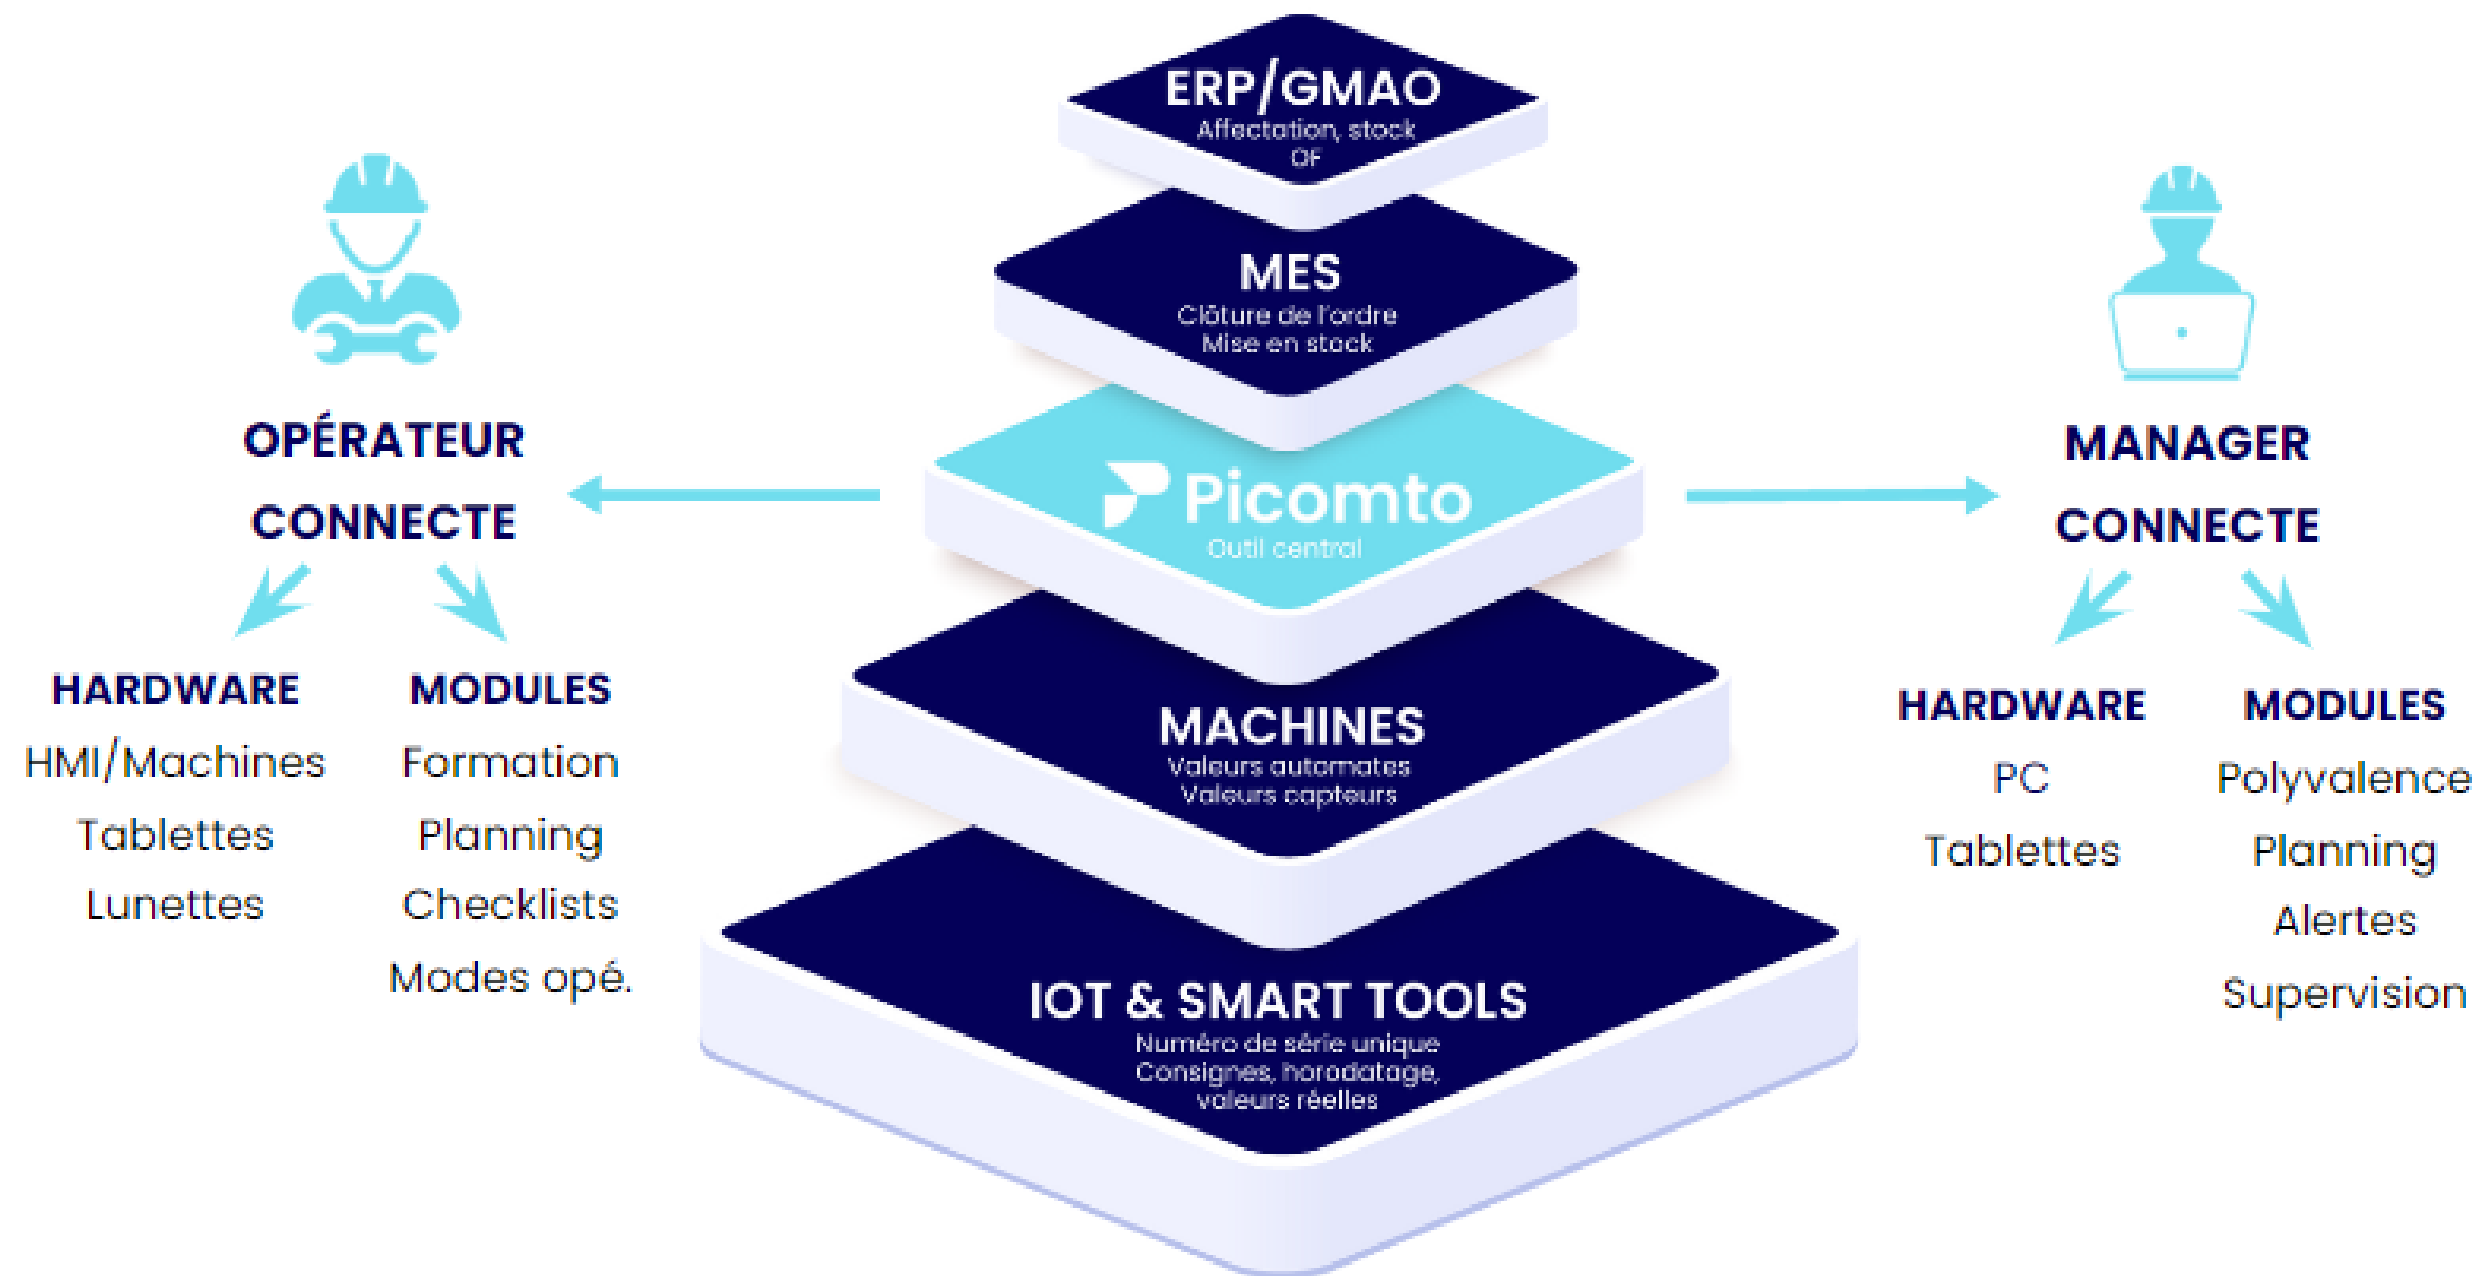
ERP/GMAO
Affectation, stock
OF

MES
Clôture de l'ordre
Mise en stock

Picomto
Outil central

MACHINES
Valeurs automates
Valeurs capteurs

IOT & SMART TOOLS
Numéro de série unique
Consignes, horodatage,
valeurs réelles

OPÉRATEUR
CONNECTE

HARDWARE
HMI/Machines
Tablettes
Lunettes

MODULES
Formation
Planning
Checklists
Modes opé.

MANAGER
CONNECTE

HARDWARE
PC
Tablettes

MODULES
Polyvalence
Planning
Alertes
Supervision